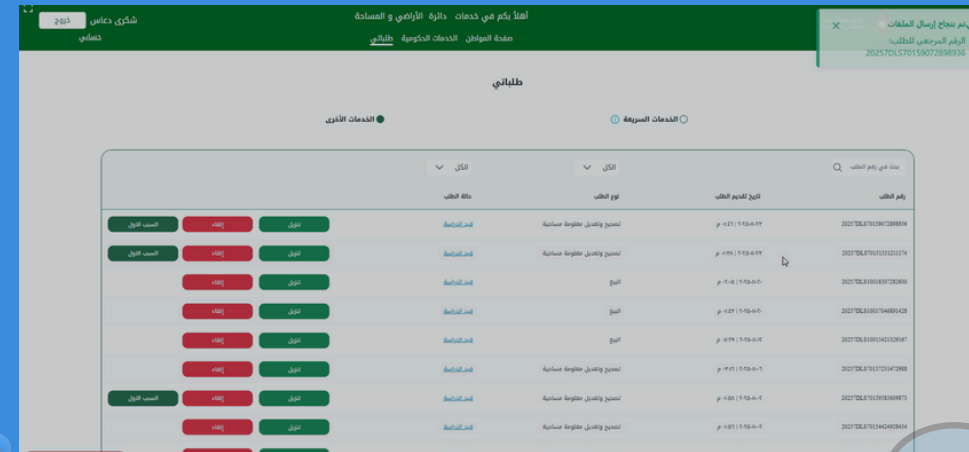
أهلاً بكم في خدمات دائرة الأراضي و المساحة

شكري دعاس خروج

حسابي

صفحة المواطن الخدمات الحكومية طلباتي

تم بنجاح إرسال الملفات

الرقم المرجعي للطلب:
20257DLS70159072898936

طلباتي

الخدمات السريعة

الخدمات الأخرى

بحث في رقم الطلب

الكل

الكل

| رقم الطلب | تاريخ تقديم الطلب | نوع الطلب | حالة الطلب | | | |
|---|---|---|---|---|---|---|
| 20257DLS70159072898936 | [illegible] م | تصحيح وتعديل معلومة مساحية | قيد الدراسة | تنزيل | إلغاء | السبب الأول |
| 20257DLS70151531211174 | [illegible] م | تصحيح وتعديل معلومة مساحية | قيد الدراسة | تنزيل | إلغاء | السبب الأول |
| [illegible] | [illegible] م | البيع | قيد الدراسة | تنزيل | إلغاء | |
| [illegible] | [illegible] م | البيع | قيد الدراسة | تنزيل | إلغاء | |
| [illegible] | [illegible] م | البيع | قيد الدراسة | تنزيل | إلغاء | |
| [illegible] | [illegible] م | تصحيح وتعديل معلومة مساحية | قيد الدراسة | تنزيل | إلغاء | |
| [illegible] | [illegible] م | تصحيح وتعديل معلومة مساحية | قيد الدراسة | تنزيل | إلغاء | السبب الأول |
| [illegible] | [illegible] م | تصحيح وتعديل معلومة مساحية | قيد الدراسة | تنزيل | إلغاء | |